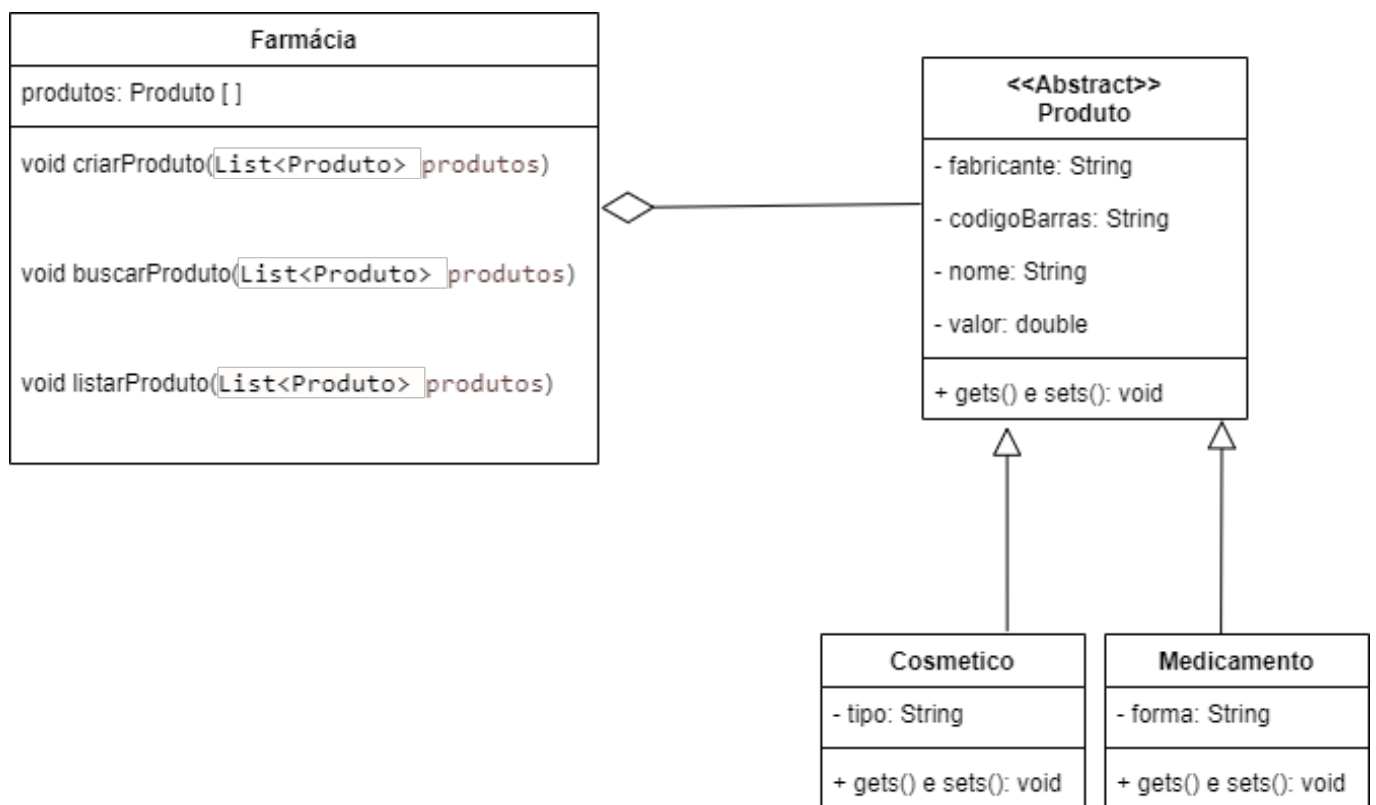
Farmácia

produtos: Produto [ ]

void criarProduto(List<Produto> produtos)

void buscarProduto(List<Produto> produtos)

void listarProduto(List<Produto> produtos)

<<Abstract>>
Produto

- fabricante: String

- codigoBarras: String

- nome: String

- valor: double

+ gets() e sets(): void

Cosmetico

- tipo: String

+ gets() e sets(): void

Medicamento

- forma: String

+ gets() e sets(): void